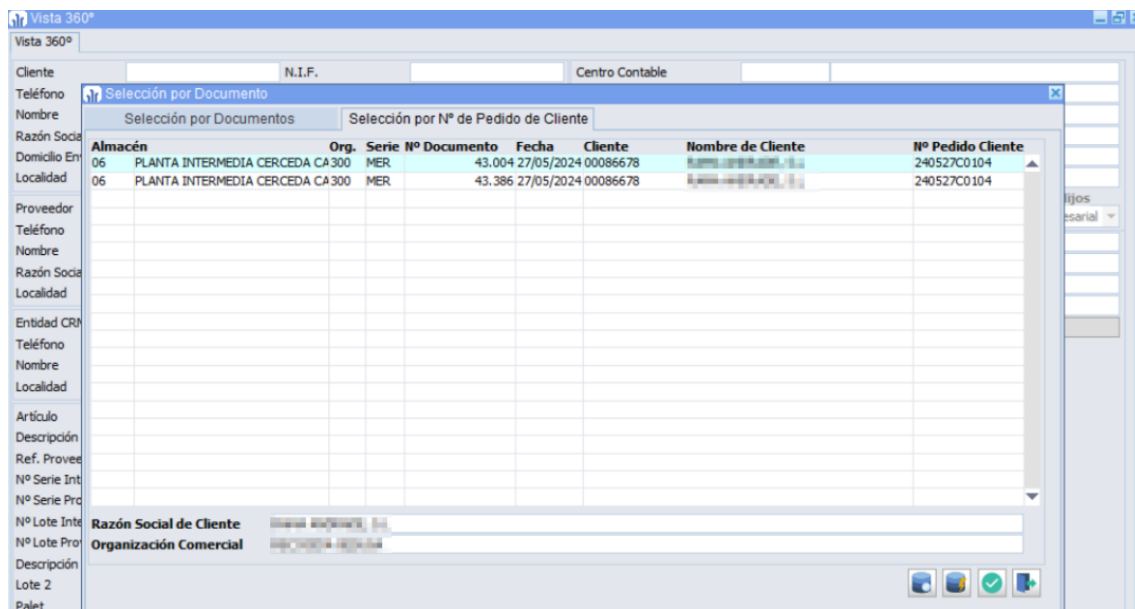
Vista 360°
Vista 360°
Cliente
N.I.F.
Centro Contable
Teléfono
Nombre
Razón Socia
Domicilio En
Localidad
Proveedor
Teléfono
Nombre
Razón Socia
Localidad
Entidad CRN
Teléfono
Nombre
Localidad
Artículo
Descripción
Ref. Provee
Nº Serie Int
Nº Serie Pro
Nº Lote Inte
Nº Lote Pro
Descripción
Lote 2
Palet
lijos
esarial

Selección por Documento
Selección por Documentos
Selección por Nº de Pedido de Cliente

| Almacén | | Org. | Serie | Nº Documento | Fecha | Cliente | Nombre de Cliente | Nº Pedido Cliente |
|---|---|---|---|---|---|---|---|---|
| 06 | PLANTA INTERMEDIA CERCEDA CA | 300 | MER | 43.004 | 27/05/2024 | 00086678 | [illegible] | 240527C0104 |
| 06 | PLANTA INTERMEDIA CERCEDA CA | 300 | MER | 43.386 | 27/05/2024 | 00086678 | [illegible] | 240527C0104 |

Razón Social de Cliente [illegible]
Organización Comercial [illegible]